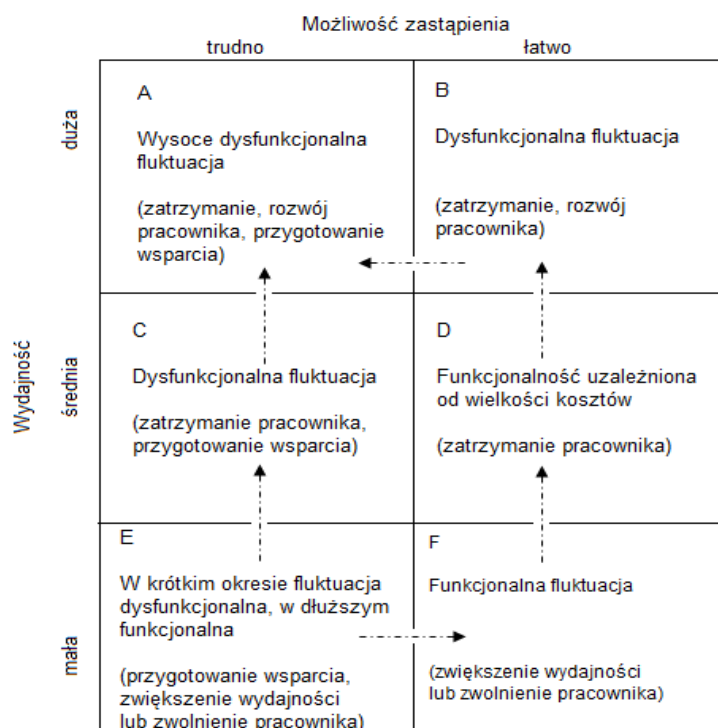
Możliwość zastąpienia

| | trudno | łatwo |
|---|---|---|
| duża | A<br>Wysoce dysfunkcjonalna fluktuacja<br>(zatrzymanie, rozwój pracownika, przygotowanie wsparcia) | B<br>Dysfunkcjonalna fluktuacja<br>(zatrzymanie, rozwój pracownika) |
| średnia | C<br>Dysfunkcjonalna fluktuacja<br>(zatrzymanie pracownika, przygotowanie wsparcia) | D<br>Funkcjonalność uzależniona od wielkości kosztów<br>(zatrzymanie pracownika) |
| mała | E<br>W krótkim okresie fluktuacja dysfunkcjonalna, w dłuższym funkcjonalna<br>(przygotowanie wsparcia, zwiększenie wydajności lub zwolnienie pracownika) | F<br>Funkcjonalna fluktuacja<br>(zwiększenie wydajności lub zwolnienie pracownika) |

Wydajność